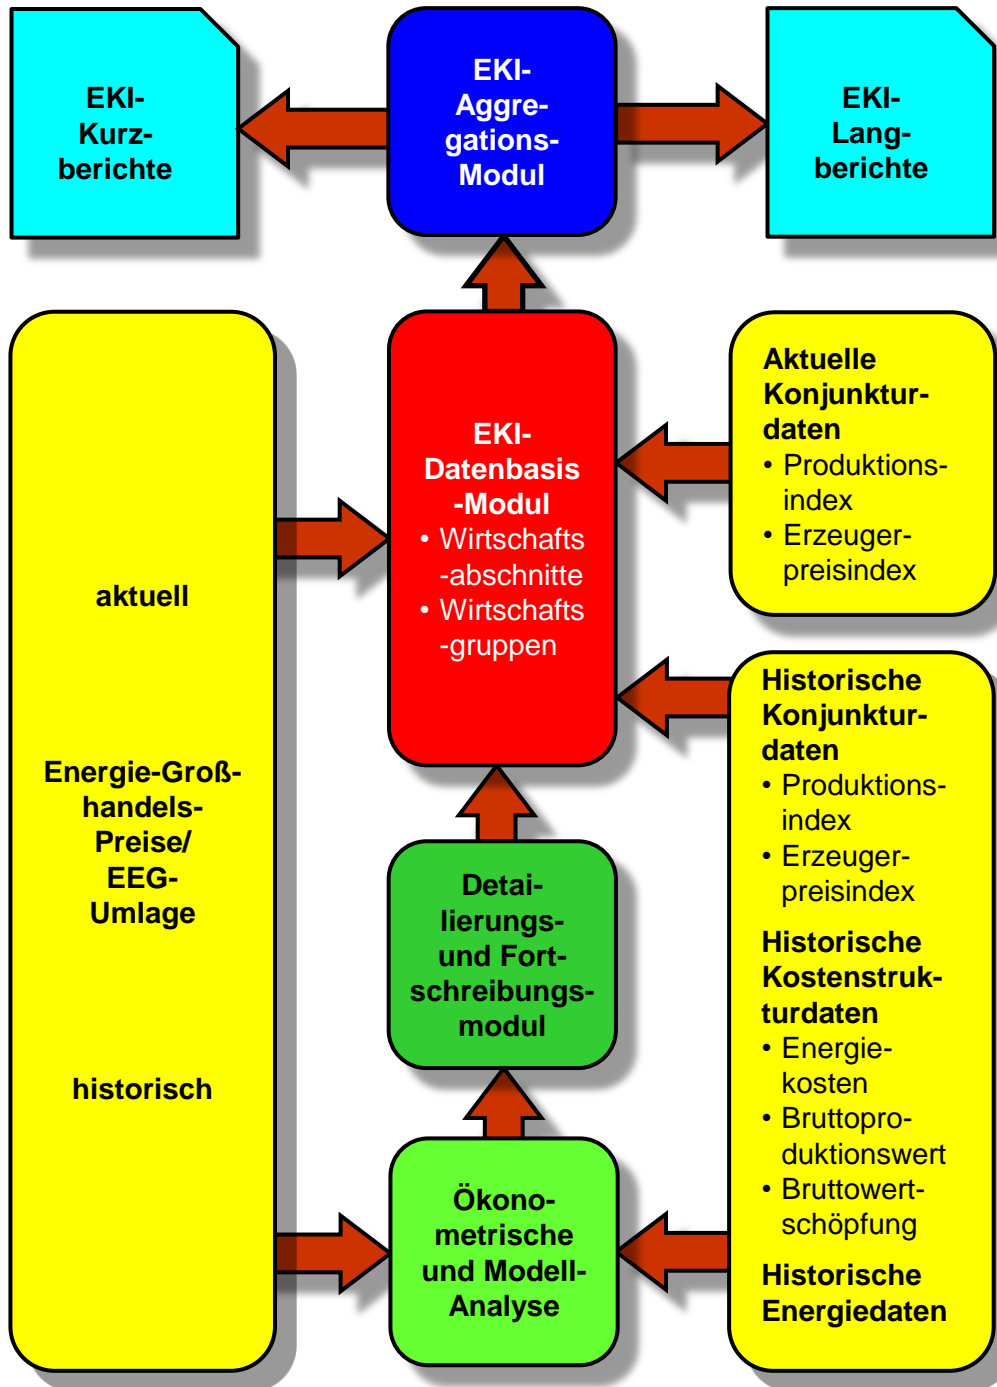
EKI-Kurzberichte

EKI-Aggregations-Modul

EKI-Langberichte

aktuell

Energie-Großhandels-Preise/ EEG-Umlage

historisch

EKI-Datenbasis -Modul
• Wirtschafts -abschnitte
• Wirtschafts -gruppen

Aktuelle Konjunkturdaten
• Produktionsindex
• Erzeugerpreisindex

Historische Konjunkturdaten
• Produktionsindex
• Erzeugerpreisindex

Historische Kostenstrukturdaten
• Energiekosten
• Bruttoproduktionswert
• Bruttowertschöpfung

Historische Energiedaten

Detailierungs- und Fortschreibungsmodul

Ökonometrische und Modell-Analyse